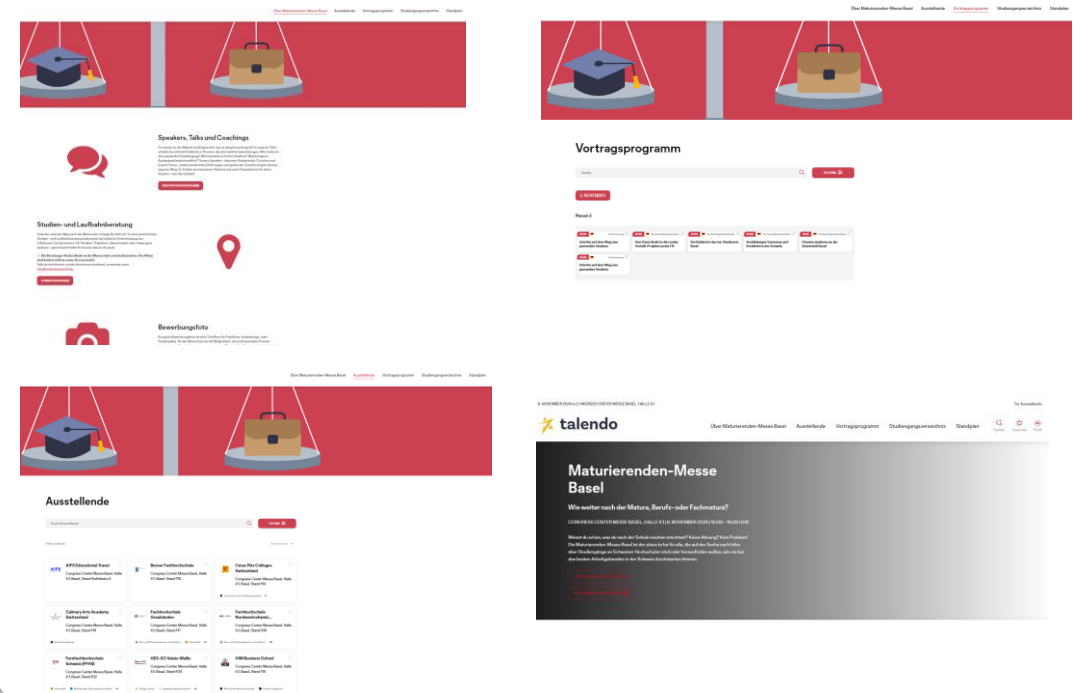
Über Maturierenden-Messe Basel Ausstellende Vortragsprogramm Studiengangverzeichnis Standplan

Speakers, Talks und Coachings

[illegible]

VORTRAGSPROGRAMM

Studien- und Laufbahnberatung

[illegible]

Bewerbungsfoto

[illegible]

Über Maturierenden-Messe Basel Ausstellende Vortragsprogramm Studiengangverzeichnis Standplan

Vortragsprogramm

Suche

FILTERN

5. NOVEMBER

Raum 2

Schritte auf dem Weg zum passenden Studium

Vom Event direkt in die Lauten Vandalli Projekte an der FH

Die Edelleiste bis der Studieren Basel

Ausbildungen Tourismus und Hotellerie in der Schweiz

Chancen studieren an der Universität Basel

Schritte auf dem Weg zum passenden Studium

Über Maturierenden-Messe Basel Ausstellende Vortragsprogramm Studiengangverzeichnis Standplan

Ausstellende

Suche Ausstellende

FILTERN

AIPS Educational Travel

Berner Fachhochschule

César Ritz Colleges Switzerland

Culinary Arts Academy Switzerland

Fachhochschule Graubünden

Fachhochschule Nordwestschweiz

Fernfachhochschule Schweiz (FFHS)

HES-SO Valais-Wallis

HWZ Business School

5. NOVEMBER 2024 | CONGRESS CENTER MESSE BASEL, HALLE 4.1

Für Ausstellende

talendo

Über Maturierenden-Messe Basel Ausstellende Vortragsprogramm Studiengangverzeichnis Standplan

Maturierenden-Messe Basel

Wie weiter nach der Matura, Berufs- oder Fachmatura?

CONGRESS CENTER MESSE BASEL, HALLE 4.1 | 5. NOVEMBER 2024 | 10:00 - 16:00 UHR

Weisst du schon, was du nach der Schule machen möchtest? Keine Ahnung? Kein Problem! Die Maturierenden-Messe Basel ist der place to be für alle, die auf der Suche nach Infos über Studiengänge an Schweizer Hochschulen sind oder herausfinden wollen, wie sie bei den besten Arbeitgebenden in der Schweiz durchstarten können.

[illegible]

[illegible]